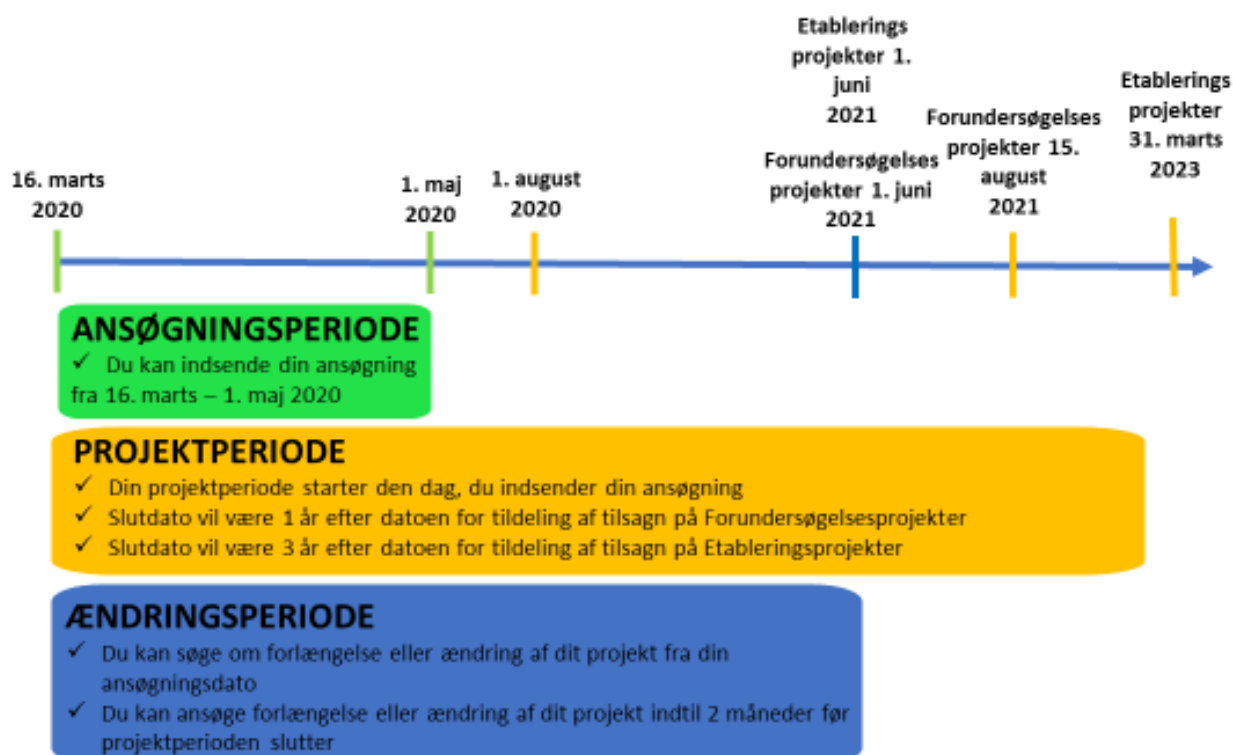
Etablerings projekter 1. juni 2021

Etablerings projekter 31. marts 2023

Forundersøgelses projekter 15. august 2021

16. marts 2020

1. maj 2020

1. august 2020

Forundersøgelses projekter 1. juni 2021

ANSØGNINGSPERIODE
✓ Du kan indsende din ansøgning fra 16. marts – 1. maj 2020

PROJEKTPERIODE
✓ Din projektperiode starter den dag, du indsender din ansøgning
✓ Slutdato vil være 1 år efter datoen for tildeling af tilsagn på Forundersøgelsesprojekter
✓ Slutdato vil være 3 år efter datoen for tildeling af tilsagn på Etableringsprojekter

ÆNDRINGSPERIODE
✓ Du kan søge om forlængelse eller ændring af dit projekt fra din ansøgningsdato
✓ Du kan ansøge forlængelse eller ændring af dit projekt indtil 2 måneder før projektperioden slutter